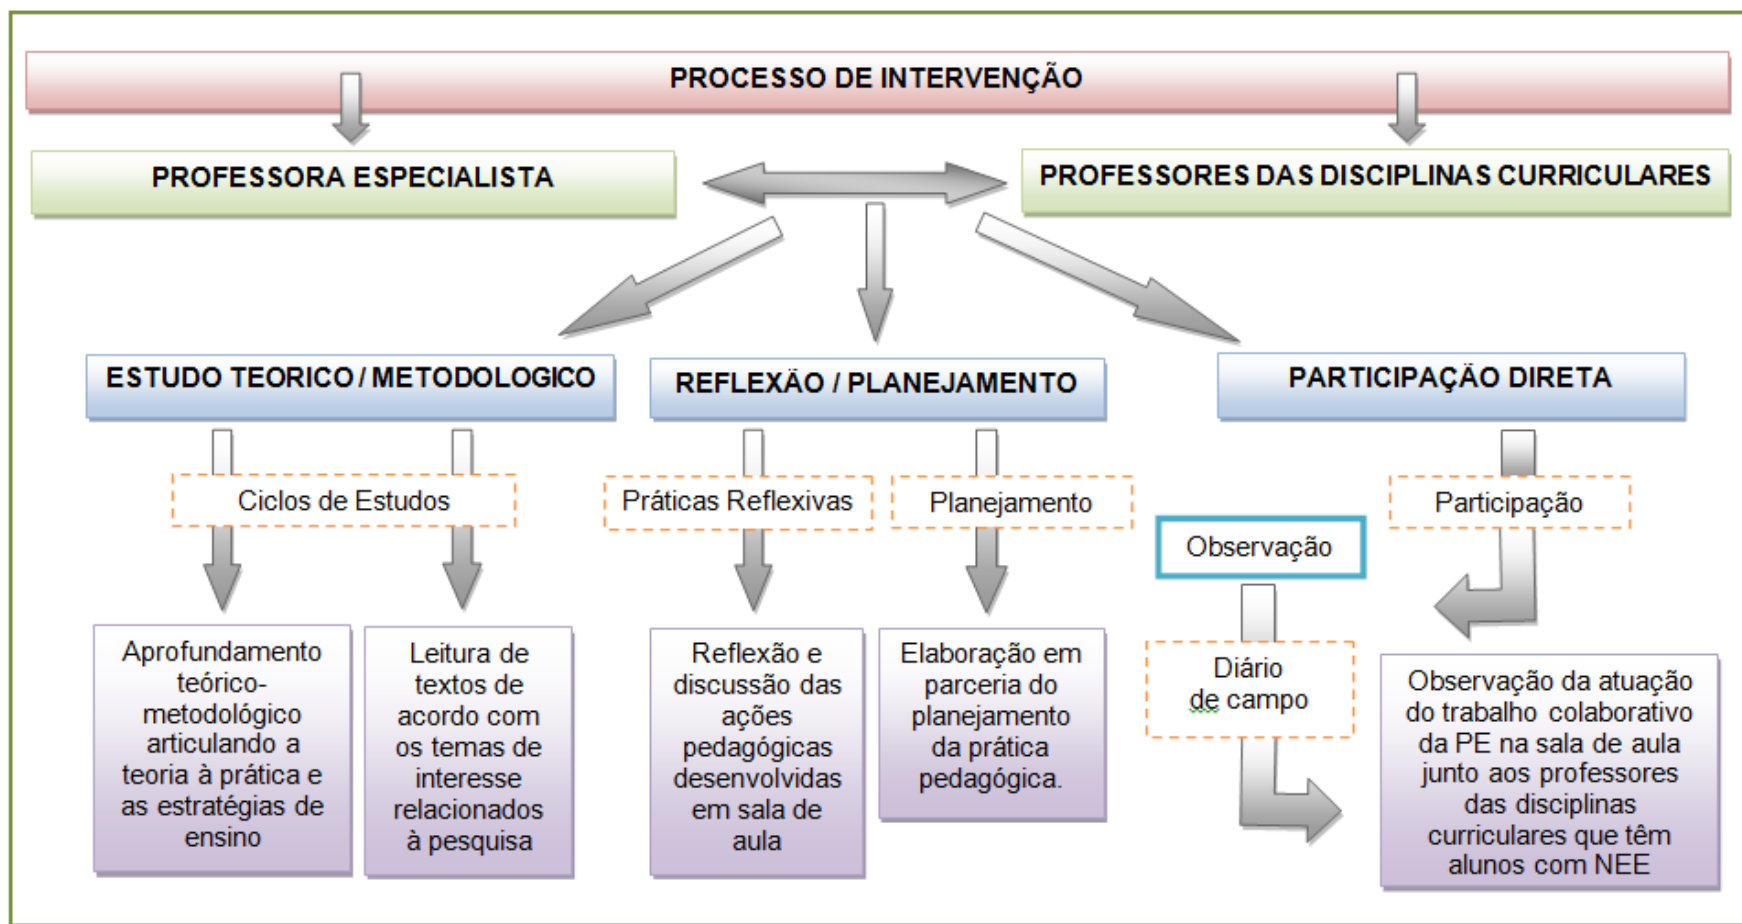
PROCESSO DE INTERVENÇÃO

PROFESSORA ESPECIALISTA

PROFESSORES DAS DISCIPLINAS CURRICULARES

ESTUDO TEORICO / METODOLOGICO

REFLEXÃO / PLANEJAMENTO

PARTICIPAÇÃO DIRETA

Ciclos de Estudos

Práticas Reflexivas

Planejamento

Participação

Observação

Aprofundamento teórico-metodológico articulando a teoria à prática e as estratégias de ensino

Leitura de textos de acordo com os temas de interesse relacionados à pesquisa

Reflexão e discussão das ações pedagógicas desenvolvidas em sala de aula

Elaboração em parceria do planejamento da prática pedagógica.

Diário de campo

Observação da atuação do trabalho colaborativo da PE na sala de aula junto aos professores das disciplinas curriculares que têm alunos com NEE